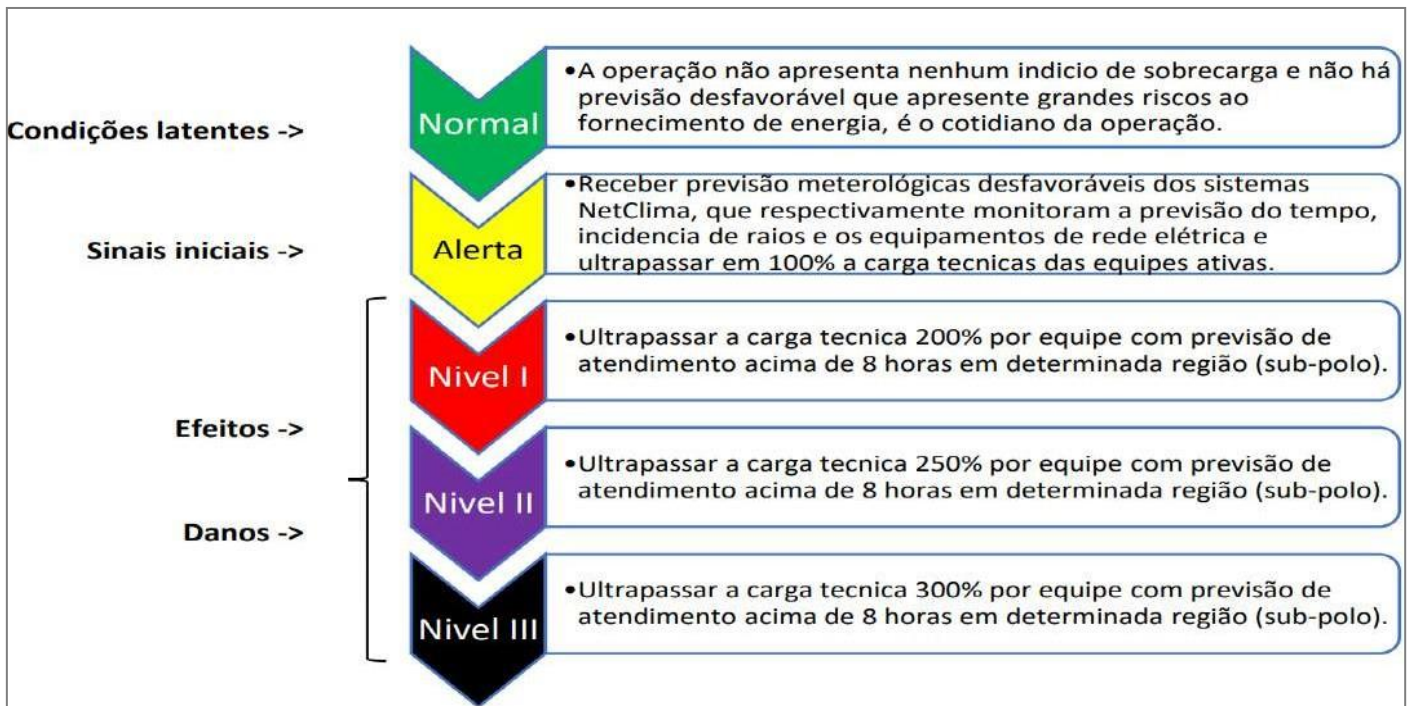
Condições latentes ->

Normal

•A operação não apresenta nenhum indicio de sobrecarga e não há previsão desfavorável que apresente grandes riscos ao fornecimento de energia, é o cotidiano da operação.

Sinais iniciais ->

Alerta

•Receber previsão meterológicas desfavoráveis dos sistemas NetClima, que respectivamente monitoram a previsão do tempo, incidencia de raios e os equipamentos de rede elétrica e ultrapassar em 100% a carga tecnicas das equipes ativas.

Efeitos ->

Danos ->

Nivel I

•Ultrapassar a carga tecnica 200% por equipe com previsão de atendimento acima de 8 horas em determinada região (sub-polo).

Nivel II

•Ultrapassar a carga tecnica 250% por equipe com previsão de atendimento acima de 8 horas em determinada região (sub-polo).

Nivel III

•Ultrapassar a carga tecnica 300% por equipe com previsão de atendimento acima de 8 horas em determinada região (sub-polo).